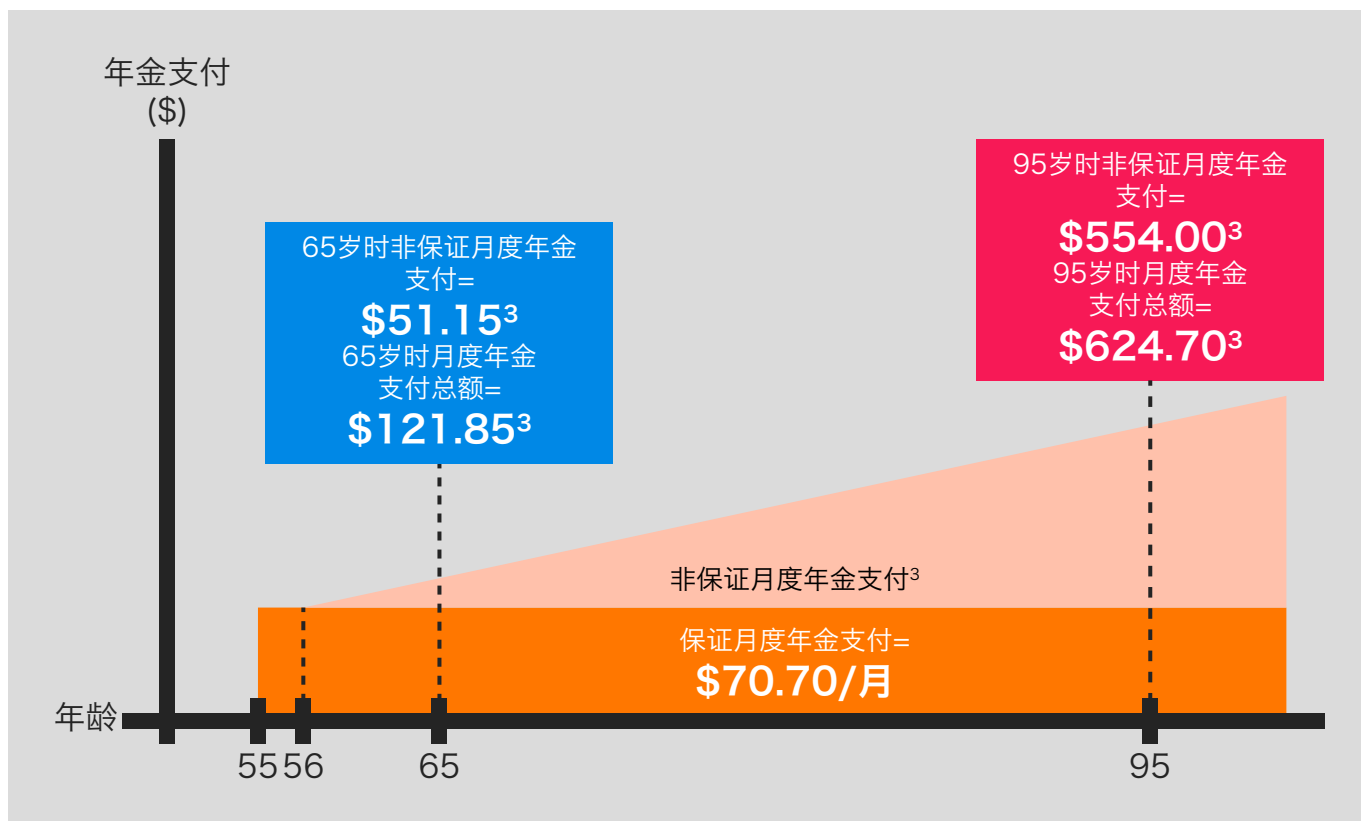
年金支付
($)

65岁时非保证月度年金支付=
$51.15³
65岁时月度年金支付总额=
$121.85³

95岁时非保证月度年金支付=
$554.00³
95岁时月度年金支付总额=
$624.70³

非保证月度年金支付³

保证月度年金支付=
$70.70/月

年龄
55 56 65 95